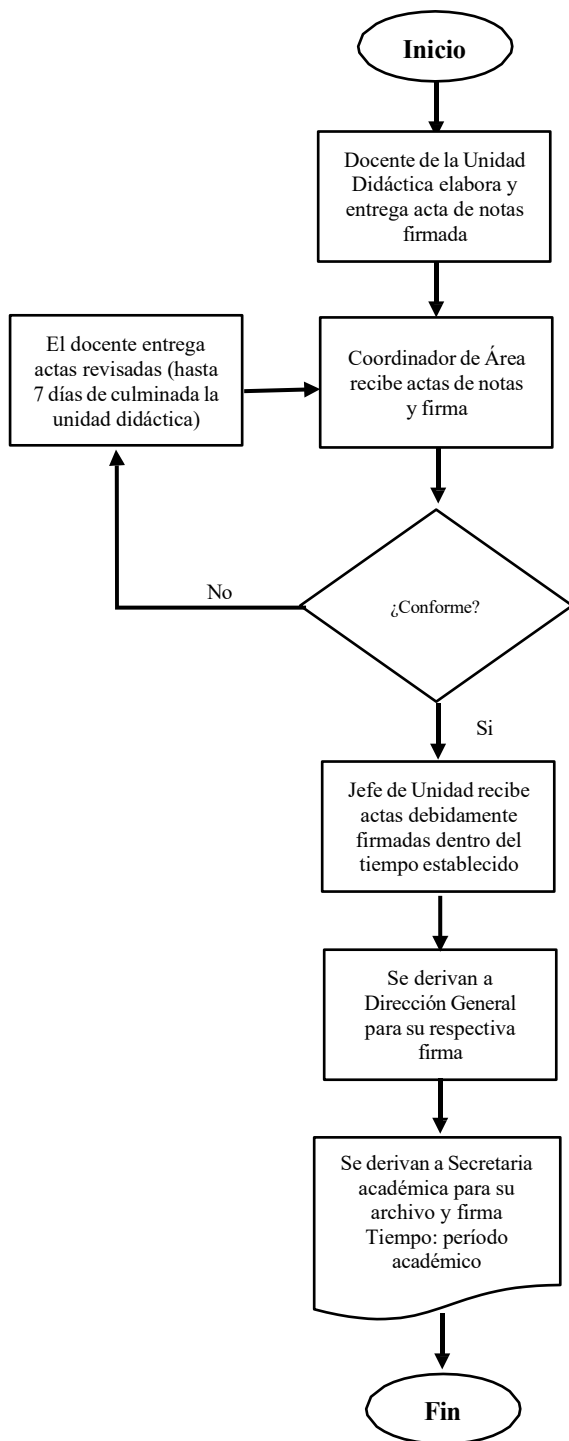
Inicio

Docente de la Unidad Didáctica elabora y entrega acta de notas firmada

El docente entrega actas revisadas (hasta 7 días de culminada la unidad didáctica)

Coordinador de Área recibe actas de notas y firma

No

¿Conforme?

Si

Jefe de Unidad recibe actas debidamente firmadas dentro del tiempo establecido

Se derivan a Dirección General para su respectiva firma

Se derivan a Secretaria académica para su archivo y firma Tiempo: período académico

Fin